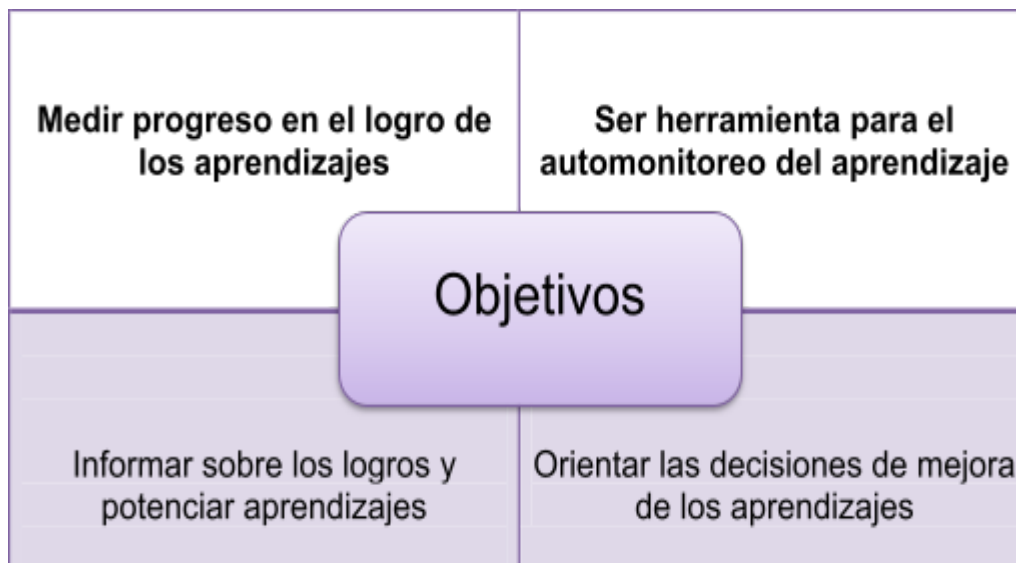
Medir progreso en el logro de los aprendizajes

Ser herramienta para el automonitoreo del aprendizaje

Objetivos

Informar sobre los logros y potenciar aprendizajes

Orientar las decisiones de mejora de los aprendizajes